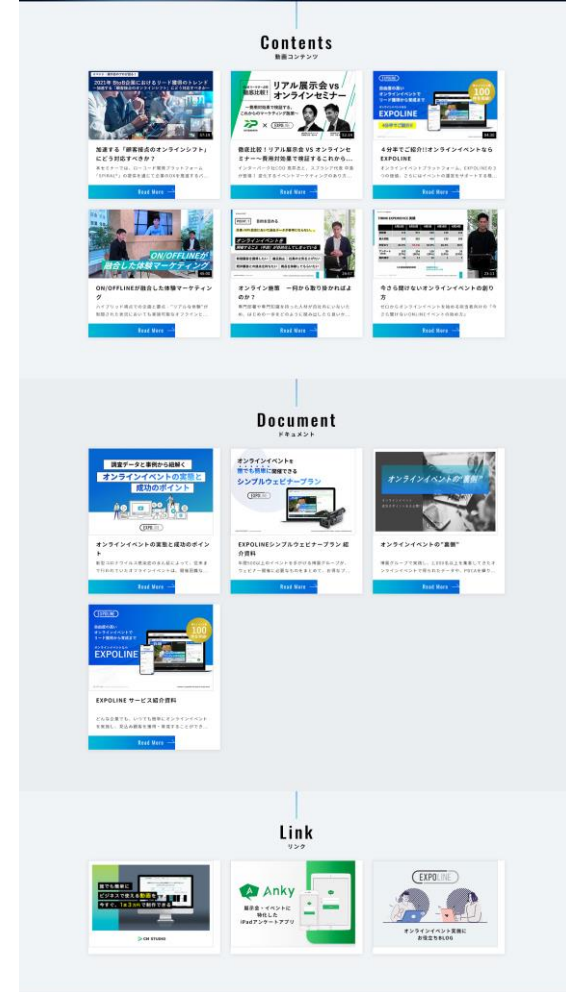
Contents
動画コンテンツ

加速する「顧客視点のオンラインシフト」にどう対応すべきか？
Read More

徹底比較！リアル展示会 VS オンラインセミナー〜費用対効果で検証するこれから…
Read More

4分半でご紹介!!オンラインイベントならEXPOLINE
Read More

ON/OFFLINEが融合した体験マーケティング
Read More

オンライン商談 ー何から取り掛かればよいのか？
Read More

今さら聞けないオンラインイベントの創り方
Read More

Document
ドキュメント

オンラインイベントの変遷と成功のポイント
Read More

EXPOLINEシンプルウェビナープラン 紹介資料
Read More

オンラインイベントの"裏側"
Read More

EXPOLINE サービス紹介資料
Read More

Link
リンク

Anky
展示会・イベントに特化したiPadアンケートアプリ

EXPOLINE
オンラインイベント実施にお役立ちBLOG